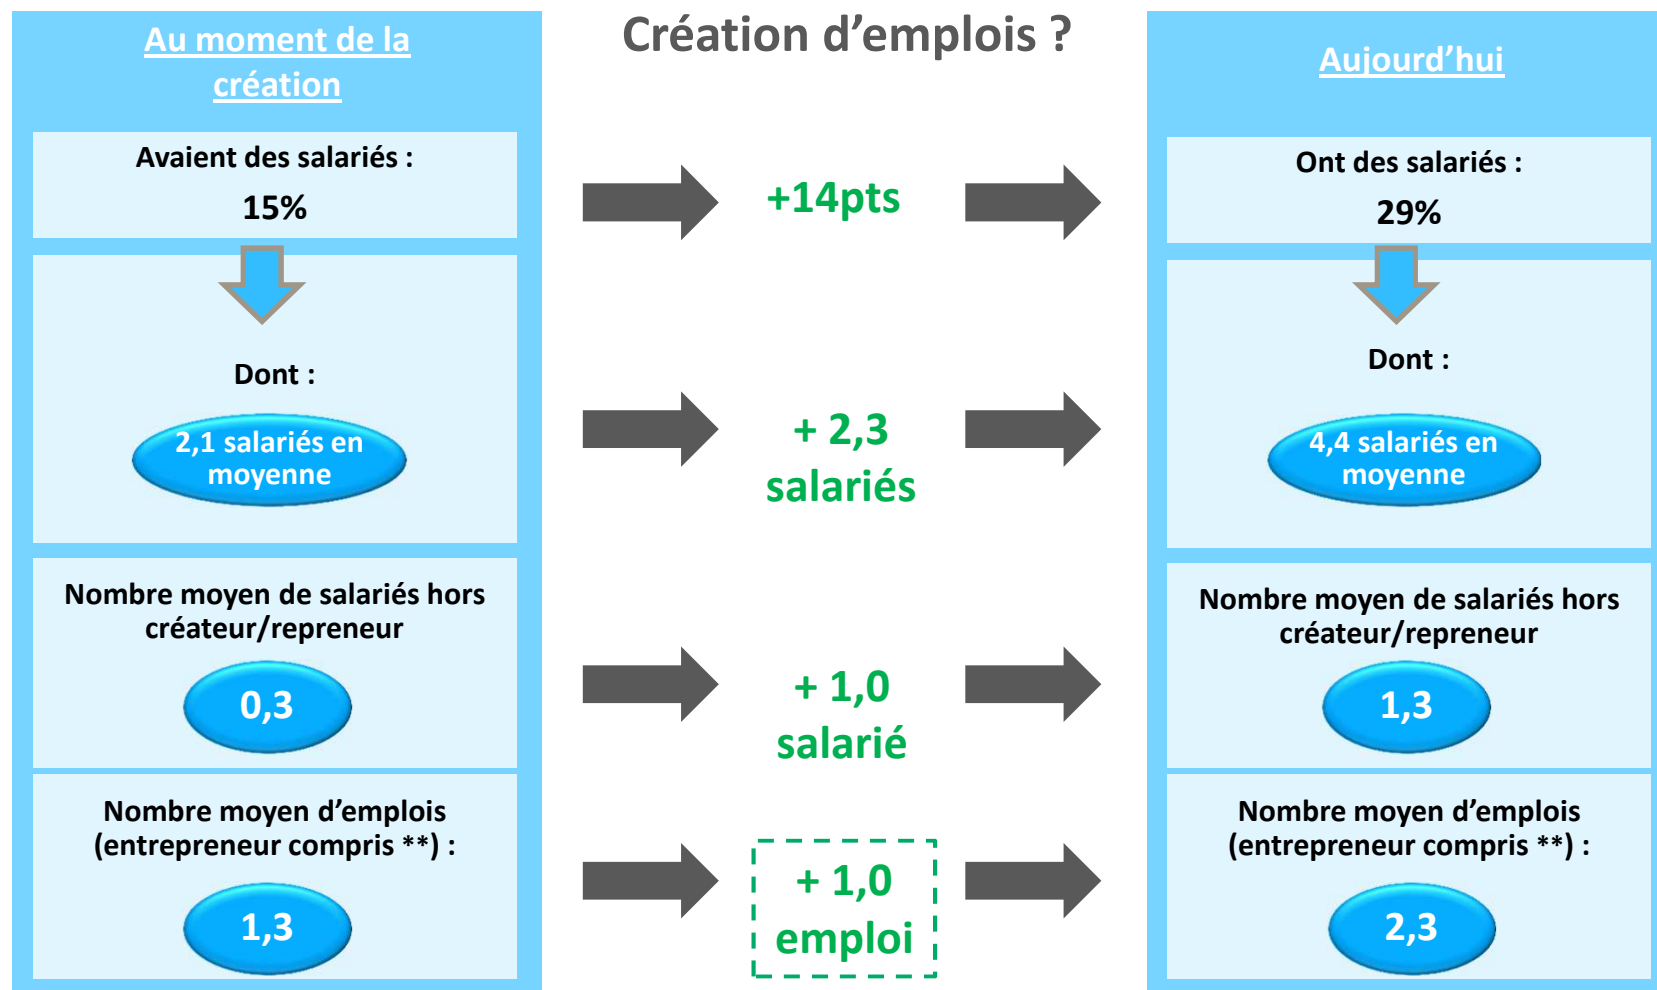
Au moment de la création

Avaient des salariés :

15%

Dont :

2,1 salariés en moyenne

Nombre moyen de salariés hors créateur/repreneur

0,3

Nombre moyen d'emplois (entrepreneur compris **) :

1,3

Création d'emplois ?

+14pts

+ 2,3 salariés

+ 1,0 salarié

+ 1,0 emploi

Aujourd'hui

Ont des salariés :

29%

Dont :

4,4 salariés en moyenne

Nombre moyen de salariés hors créateur/repreneur

1,3

Nombre moyen d'emplois (entrepreneur compris **) :

2,3